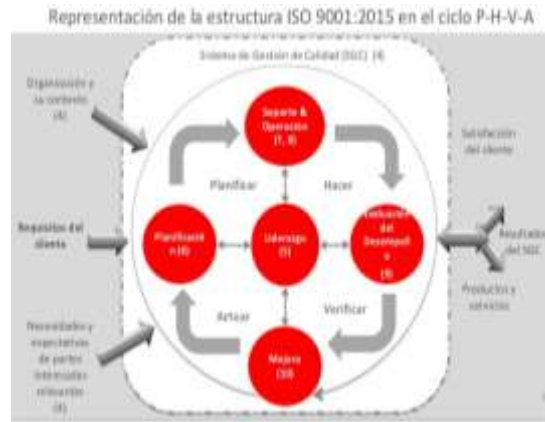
Representación de la estructura ISO 9001:2015 en el ciclo P-H-V-A

Sistema de Gestión de Calidad (SGC) (4)

Organización y su contexto (4)

Requisitos del cliente

Necesidades y expectativas de partes interesadas relevantes (4)

Soporte & Operación (7, 8)

Planificar

Hacer

Planificación (6)

Liderazgo (5)

Evaluación del Desempeño (9)

Actuar

Verificar

Mejora (10)

Satisfacción del cliente

Resultados del SGC

Productos y servicios